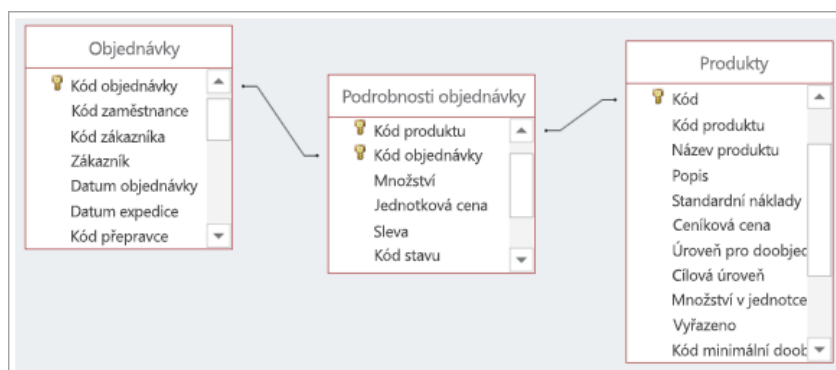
Objednávky

Kód objednávky
Kód zaměstnance
Kód zákazníka
Zákazník
Datum objednávky
Datum expedice
Kód přepravce

Podrobnosti objednávky

Kód produktu
Kód objednávky
Množství
Jednotková cena
Sleva
Kód stavu

Produkty

Kód
Kód produktu
Název produktu
Popis
Standardní náklady
Ceníková cena
Úroveň pro doobjec
Cílová úroveň
Množství v jednotce
Vyřazeno
Kód minimální doob